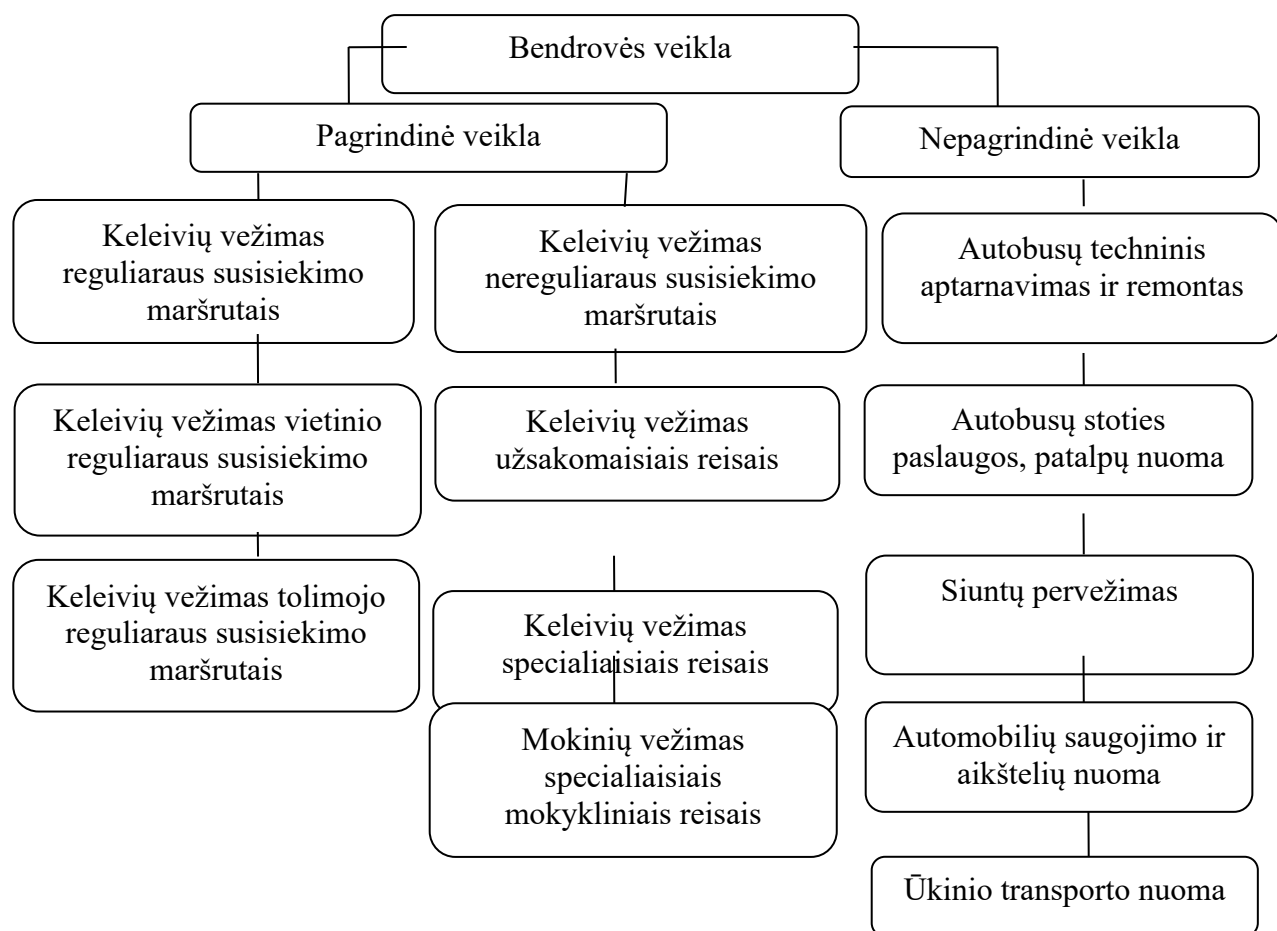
Bendrovės veikla

Pagrindinė veikla

Nepagrindinė veikla

Keleivių vežimas reguliaraus susisiekimo maršrutais

Keleivių vežimas vietinio reguliaraus susisiekimo maršrutais

Keleivių vežimas tolimojo reguliaraus susisiekimo maršrutais

Keleivių vežimas nereguliaraus susisiekimo maršrutais

Keleivių vežimas užsakomaisiais reisais

Keleivių vežimas specialiaisiais reisais

Mokinių vežimas specialiaisiais mokykliniais reisais

Autobusų techninis aptarnavimas ir remontas

Autobusų stoties paslaugos, patalpų nuoma

Siuntų pervežimas

Automobilių saugojimo ir aikštelių nuoma

Ūkinio transporto nuoma